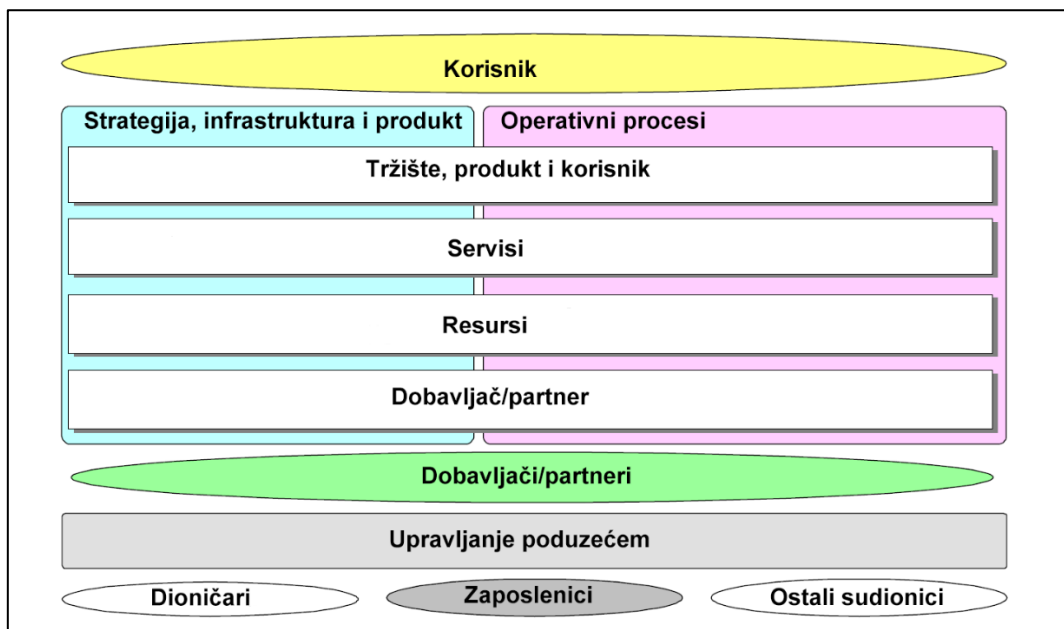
Korisnik

Strategija, infrastruktura i produkt

Operativni procesi

Tržište, produkt i korisnik

Servisi

Resursi

Dobavljač/partner

Dobavljači/partneri

Upravljanje poduzećem

Dioničari

Zaposlenici

Ostali sudionici